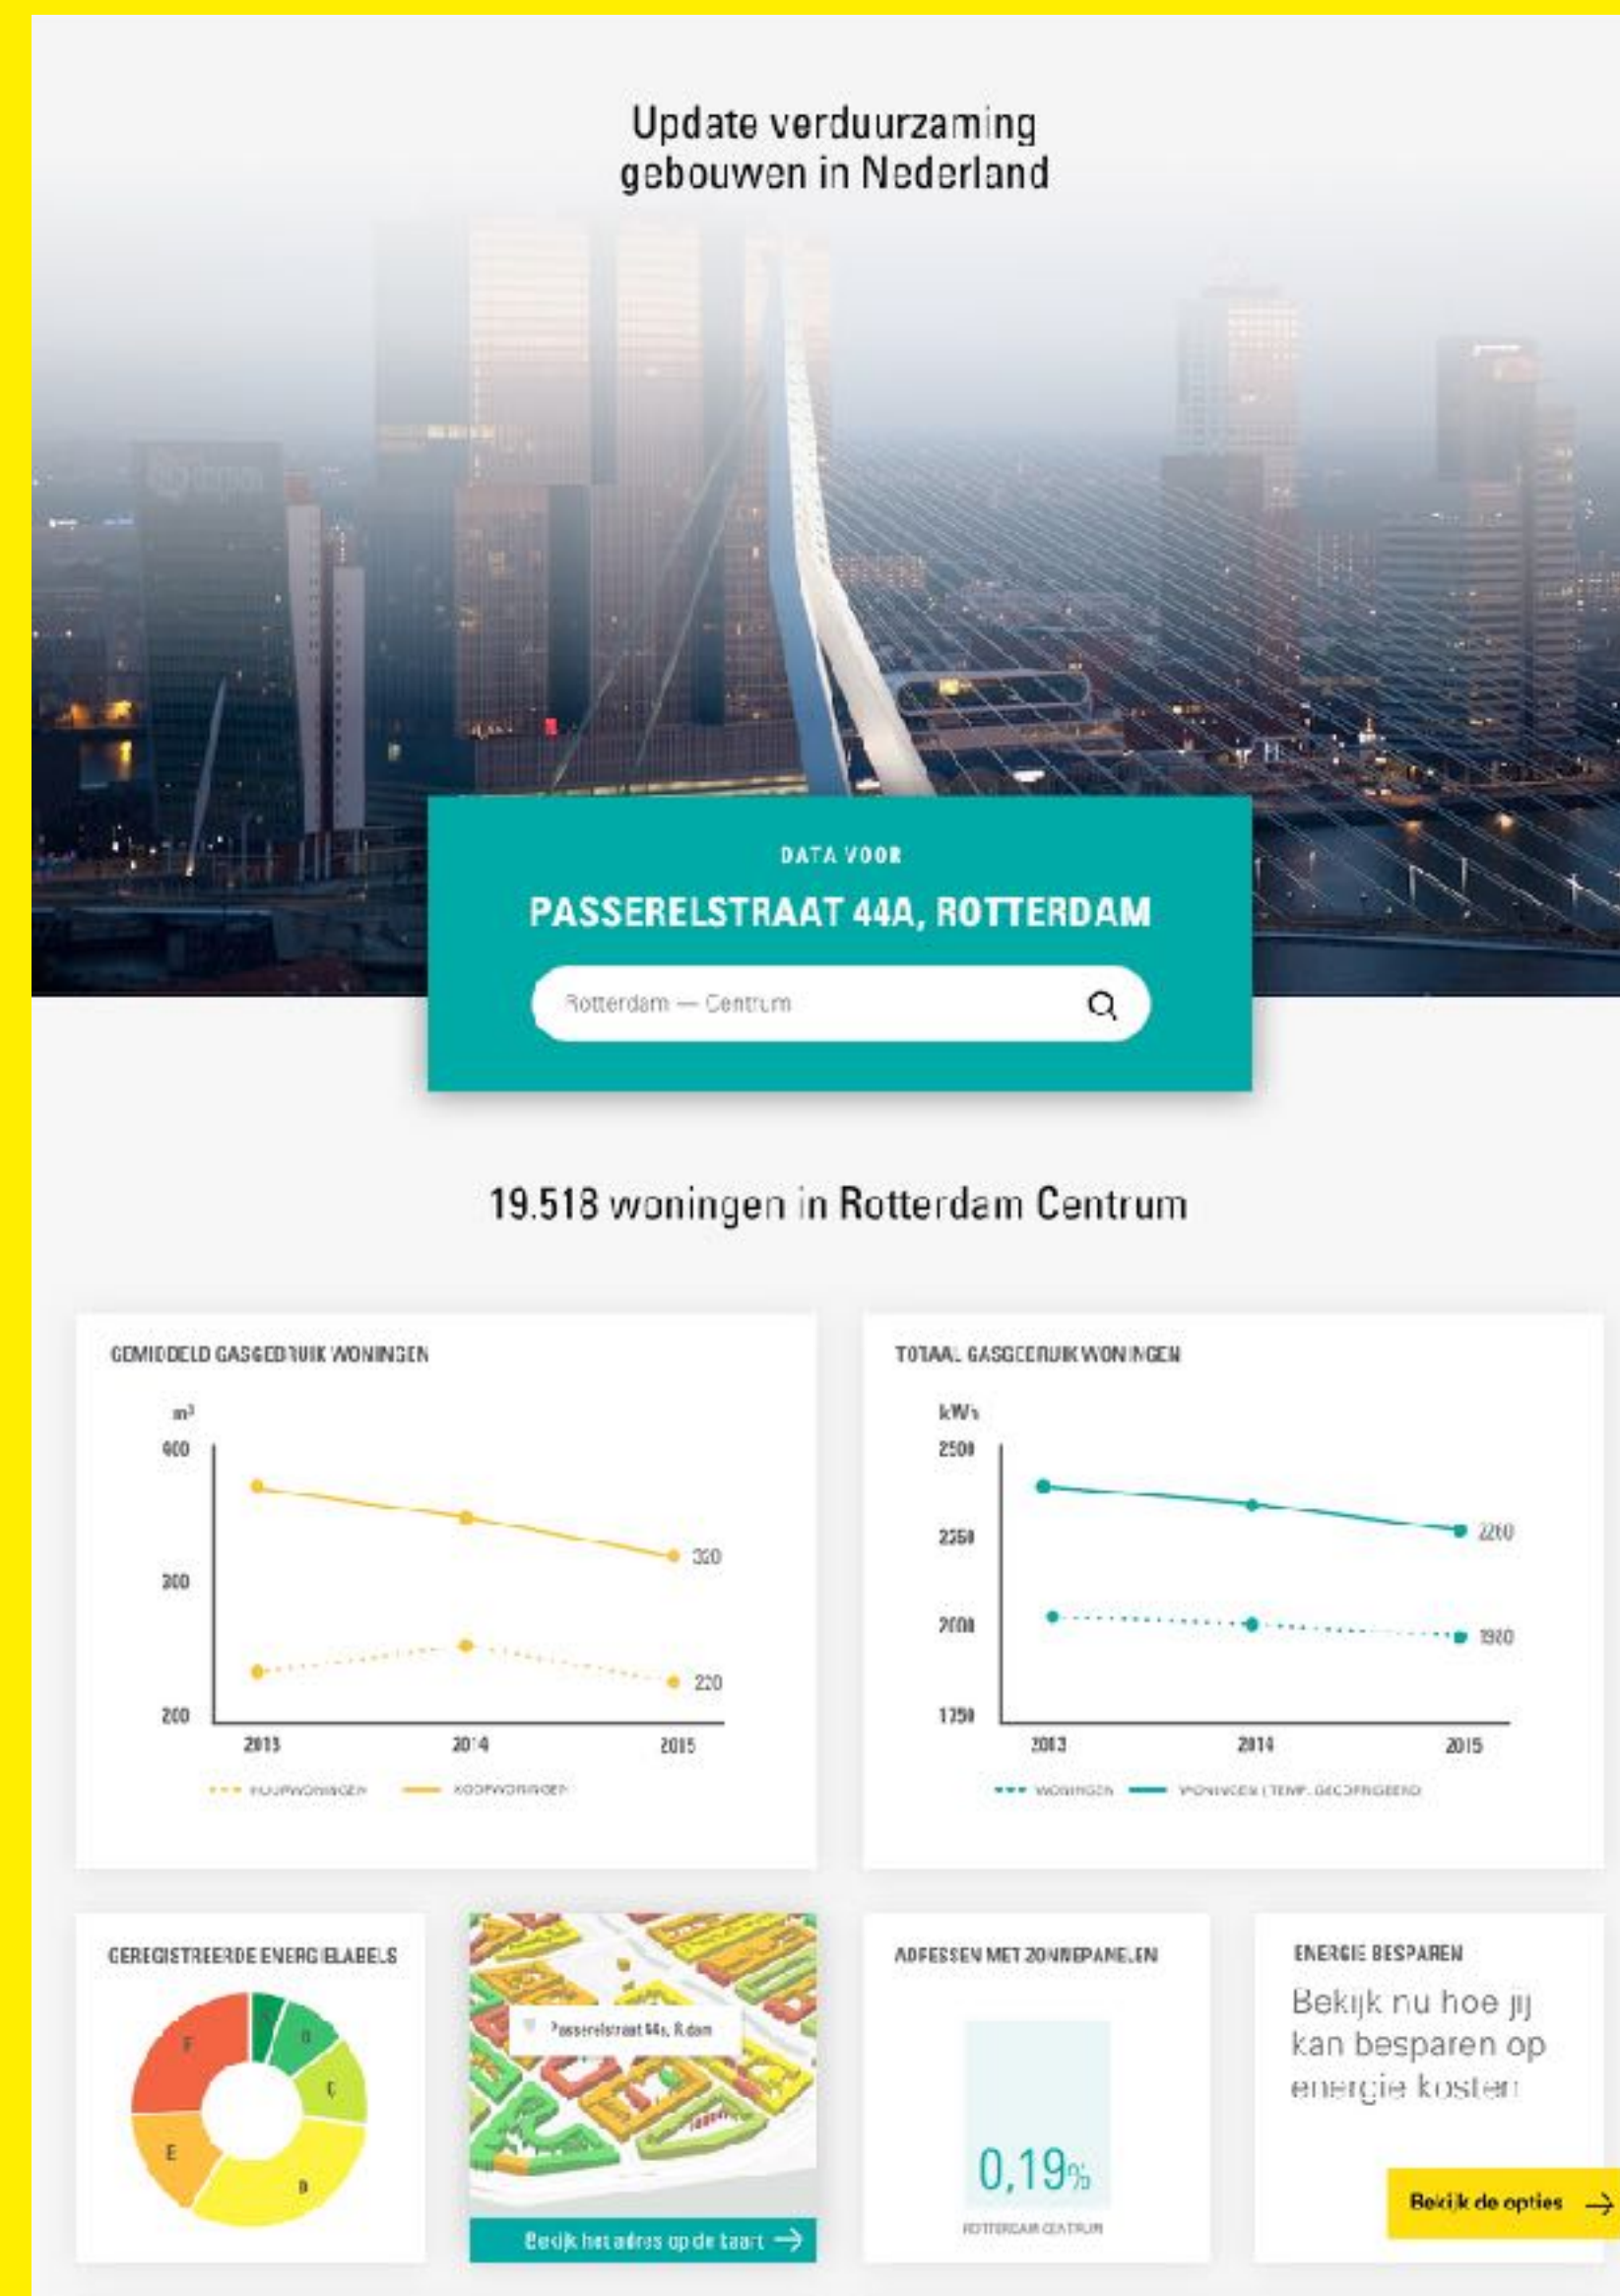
Update verduurzaming gebouwen in Nederland

DATA VOOR

PASSERELSTRAAT 44A, ROTTERDAM

Rotterdam — Centrum

19.518 woningen in Rotterdam Centrum

GEMIDDELD GASGEBRUIK WONINGEN

$m^3$
400
300
200
320
220
2013
2014
2015

HUURWONINGEN KOOPWONINGEN

TOTAAL GASGEBRUIK WONINGEN

kWh
2500
2250
2000
1750
2200
1920
2013
2014
2015

WONINGEN WONINGEN (TEMP. GECORRIGEERD)

GEREGISTREERDE ENERGIELABELS

F
D
C
E
B

Passerelstraat 44a, R.dam

Bekijk het adres op de kaart

ADRESSEN MET ZONNEPANELEN

0,19%

ROTTERDAM CENTRUM

ENERGIE BESPAREN

Bekijk nu hoe jij kan besparen op energie kosten

Bekijk de opties